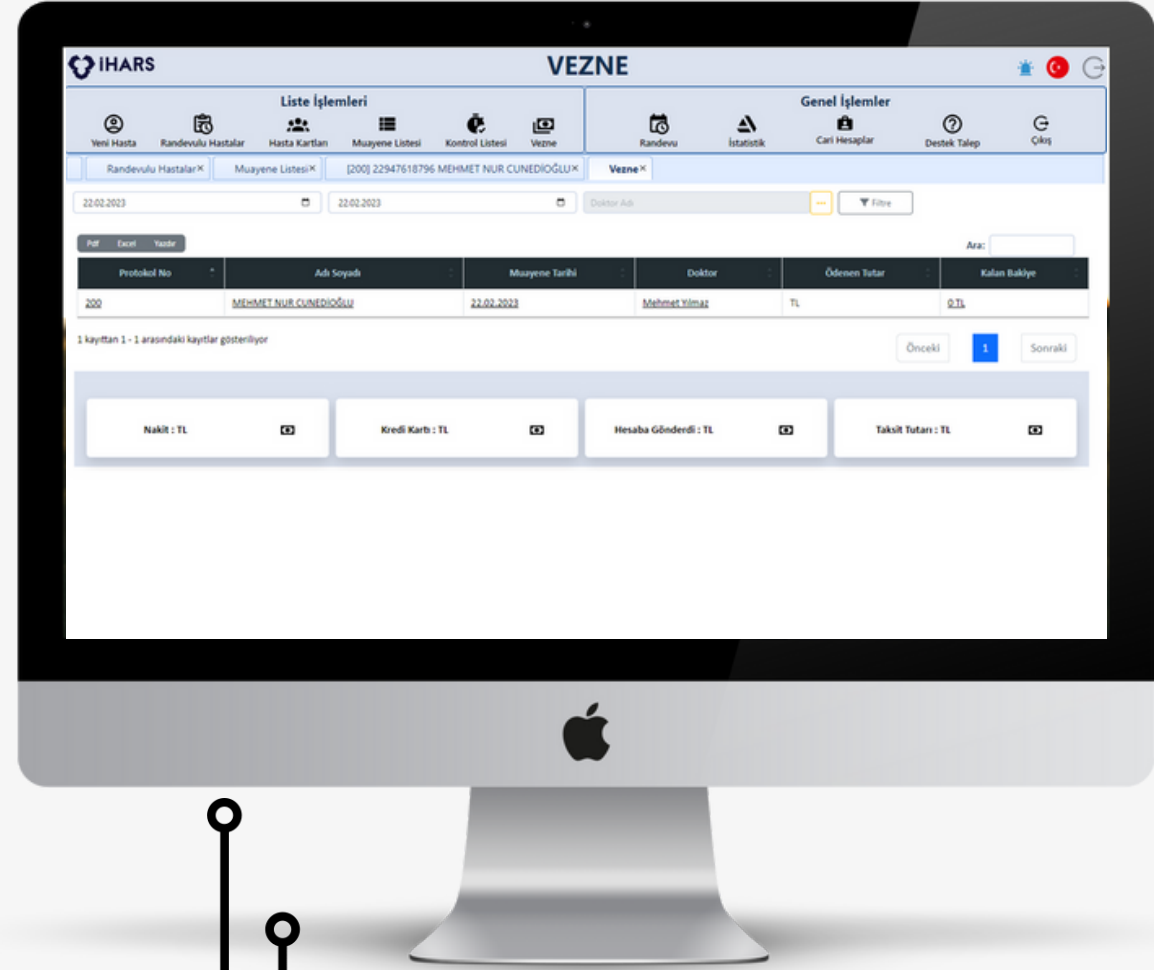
İHARS

VEZNE

Liste İşlemleri

Yeni Hasta
Randevulu Hastalar
Hasta Kartları
Muayene Listesi
Kontrol Listesi
Vezne

Genel İşlemler

Randevu
İstatistik
Cari Hesaplar
Destek Talep
Çıkış

Randevulu Hastalar× Muayene Listesi× [200] 22947618796 MEHMET NUR CUNEDİOĞLU× Vezne×

22.02.2023
22.02.2023
Doktor Adı
Filtre

Pdf Excel Yazdır

Ara:

| Protokol No | Adı Soyadı | Muayene Tarihi | Doktor | Ödenen Tutar | Kalan Bakiye |
|---|---|---|---|---|---|
| 200 | MEHMET NUR CUNEDİOĞLU | 22.02.2023 | Mehmet Yılmaz | TL | 0 TL |

1 kayıttan 1 - 1 arasındaki kayıtlar gösteriliyor

Önceki 1 Sonraki

Nakit : TL

Kredi Kartı : TL

Hesaba Gönderdi : TL

Taksit Tutarı : TL